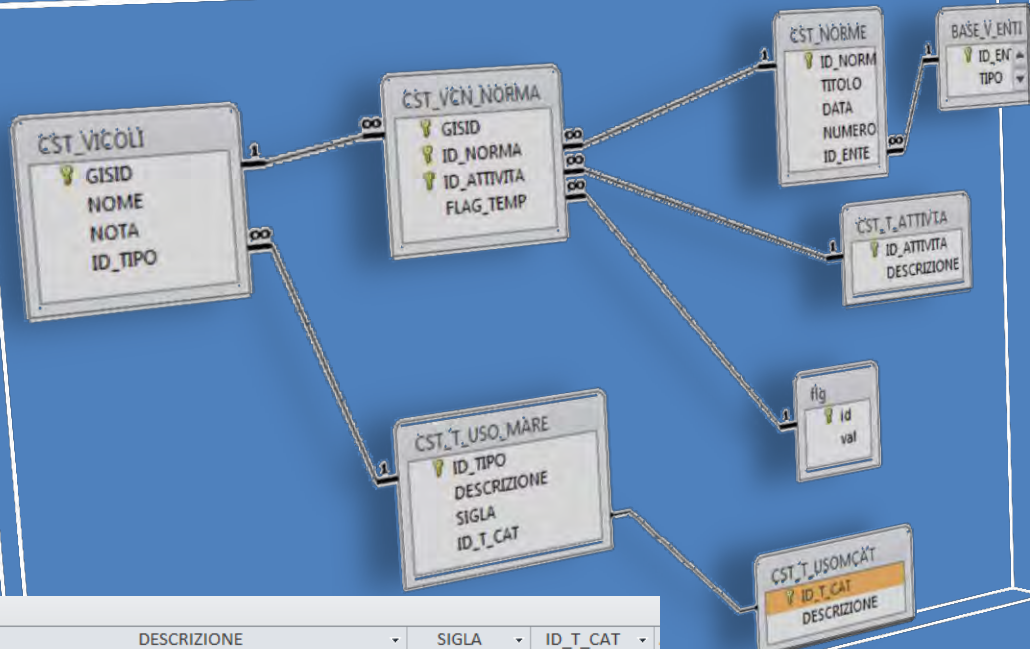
CST_VICOLI
GISID
NOME
NOTA
ID_TIPO

CST_VCN_NORMA
GISID
ID_NORMA
ID_ATTIVITA
FLAG_TEMP

CST_NORME
ID_NORM
TITOLO
DATA
NUMERO
ID_ENTE

BASE_V_ENTI
ID_EN
TIPO

CST_T_ATTIVITA
ID_ATTIVITA
DESCRIZIONE

flg
id
val

CST_T_USO_MARE
ID_TIPO
DESCRIZIONE
SIGLA
ID_T_CAT

CST_T_USOMCAT
ID_T_CAT
DESCRIZIONE

1 ∞ ∞ 1 ∞ 1 ∞ 1 ∞ 1 ∞ 1

| DESCRIZIONE | SIGLA | ID_T_CAT |
|---|---|---|